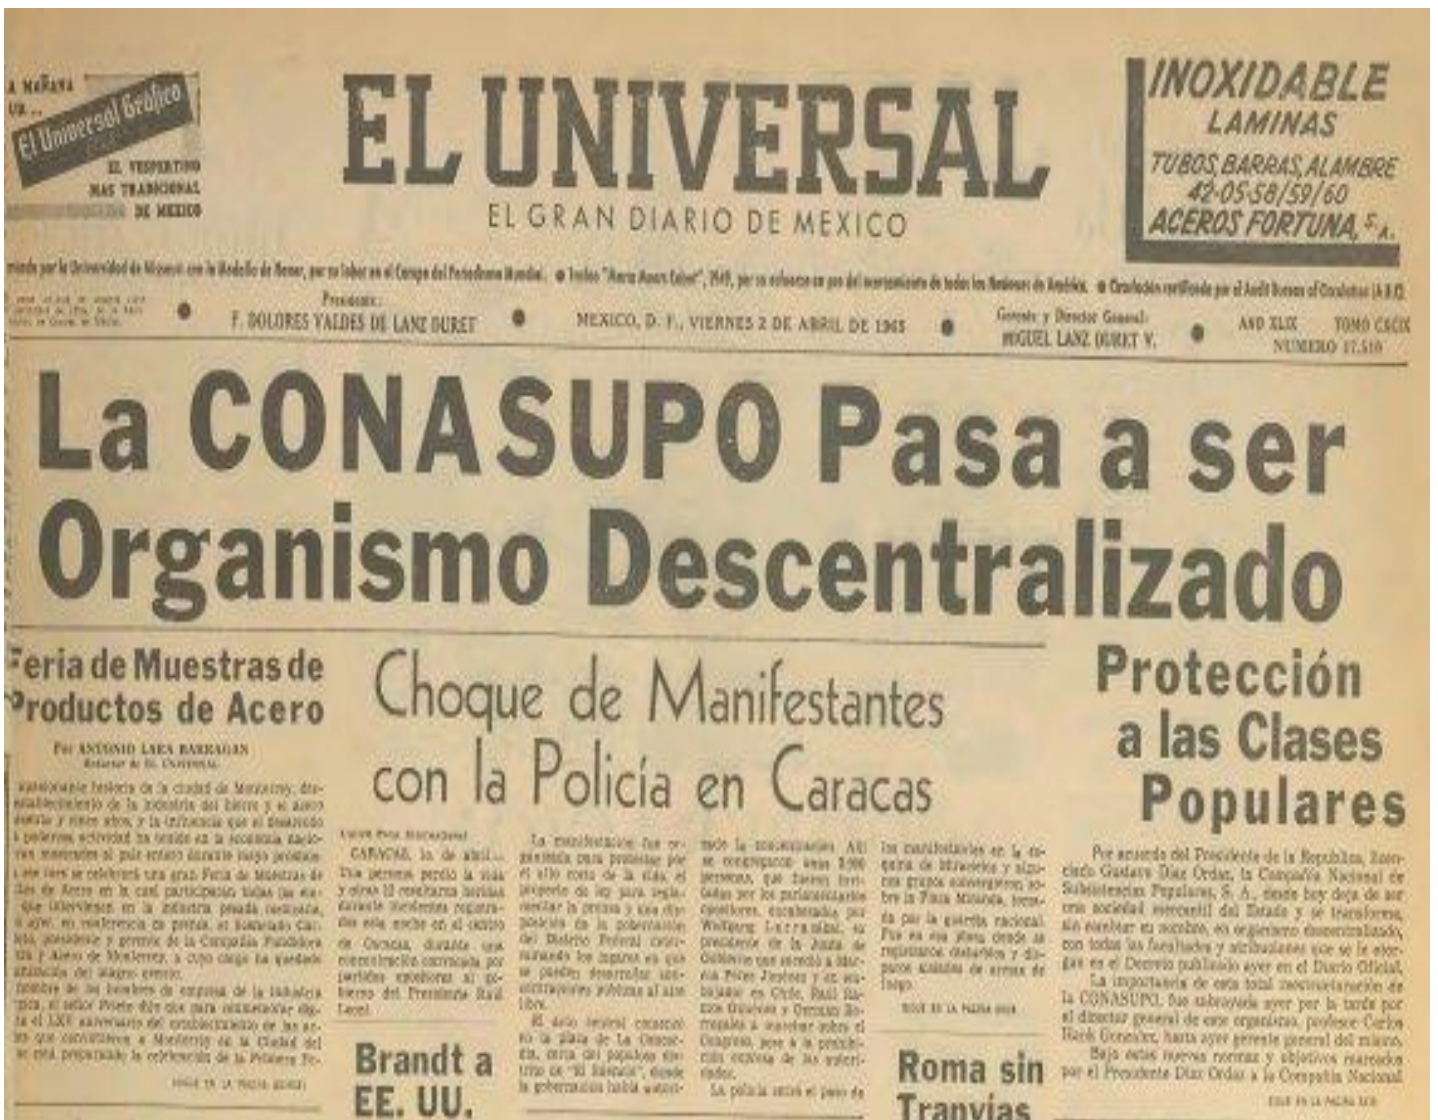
A MAÑANA UN... El Universal Gráfico EL VESPERTINO MAS TRADICIONAL DE MEXICO

EL UNIVERSAL
EL GRAN DIARIO DE MEXICO

INOXIDABLE LAMINAS TUBOS, BARRAS, ALAMBRE 42-05-58/59/60 ACEROS FORTUNA, S. A.

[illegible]

Presidente: F. DOLORES VALDES DE LANZ DURET

MEXICO, D. F., VIERNES 2 DE ABRIL DE 1965

Gerente y Director General: MIGUEL LANZ DURET V.

AÑO XLIX TOMO CCXIX NUMERO 17,510

La CONASUPO Pasa a ser Organismo Descentralizado

Feria de Muestras de Productos de Acero

Por ANTONIO LARA BARRAGAN

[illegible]

Choque de Manifestantes con la Policía en Caracas

CARACAS, 1o. de abril... Una persona perdió la vida y otras 12 resultaron heridas durante incidentes registrados esta noche en el centro de Caracas, durante una concentración convocada por partidos opositores al gobierno del Presidente Raúl Leoni.

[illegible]

Brandt a EE. UU.

Roma sin Tranvías

Protección a las Clases Populares

Por acuerdo del Presidente de la República, licenciado Gustavo Díaz Ordaz, la Compañía Nacional de Subsistencias Populares, S. A., desde hoy deja de ser una sociedad mercantil del Estado y se transforma, sin cambiar su nombre, en organismo descentralizado, con todas las facultades y atribuciones que se le otorgan en el Decreto publicado ayer en el Diario Oficial.

La importancia de esta total reestructuración de la CONASUPO, fue subrayada ayer por la tarde por el director general de este organismo, profesor Carlos Hank González, hasta ayer gerente general del mismo.

Bajo estas nuevas normas y objetivos marcados por el Presidente Díaz Ordaz a la Compañía Nacional

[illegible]